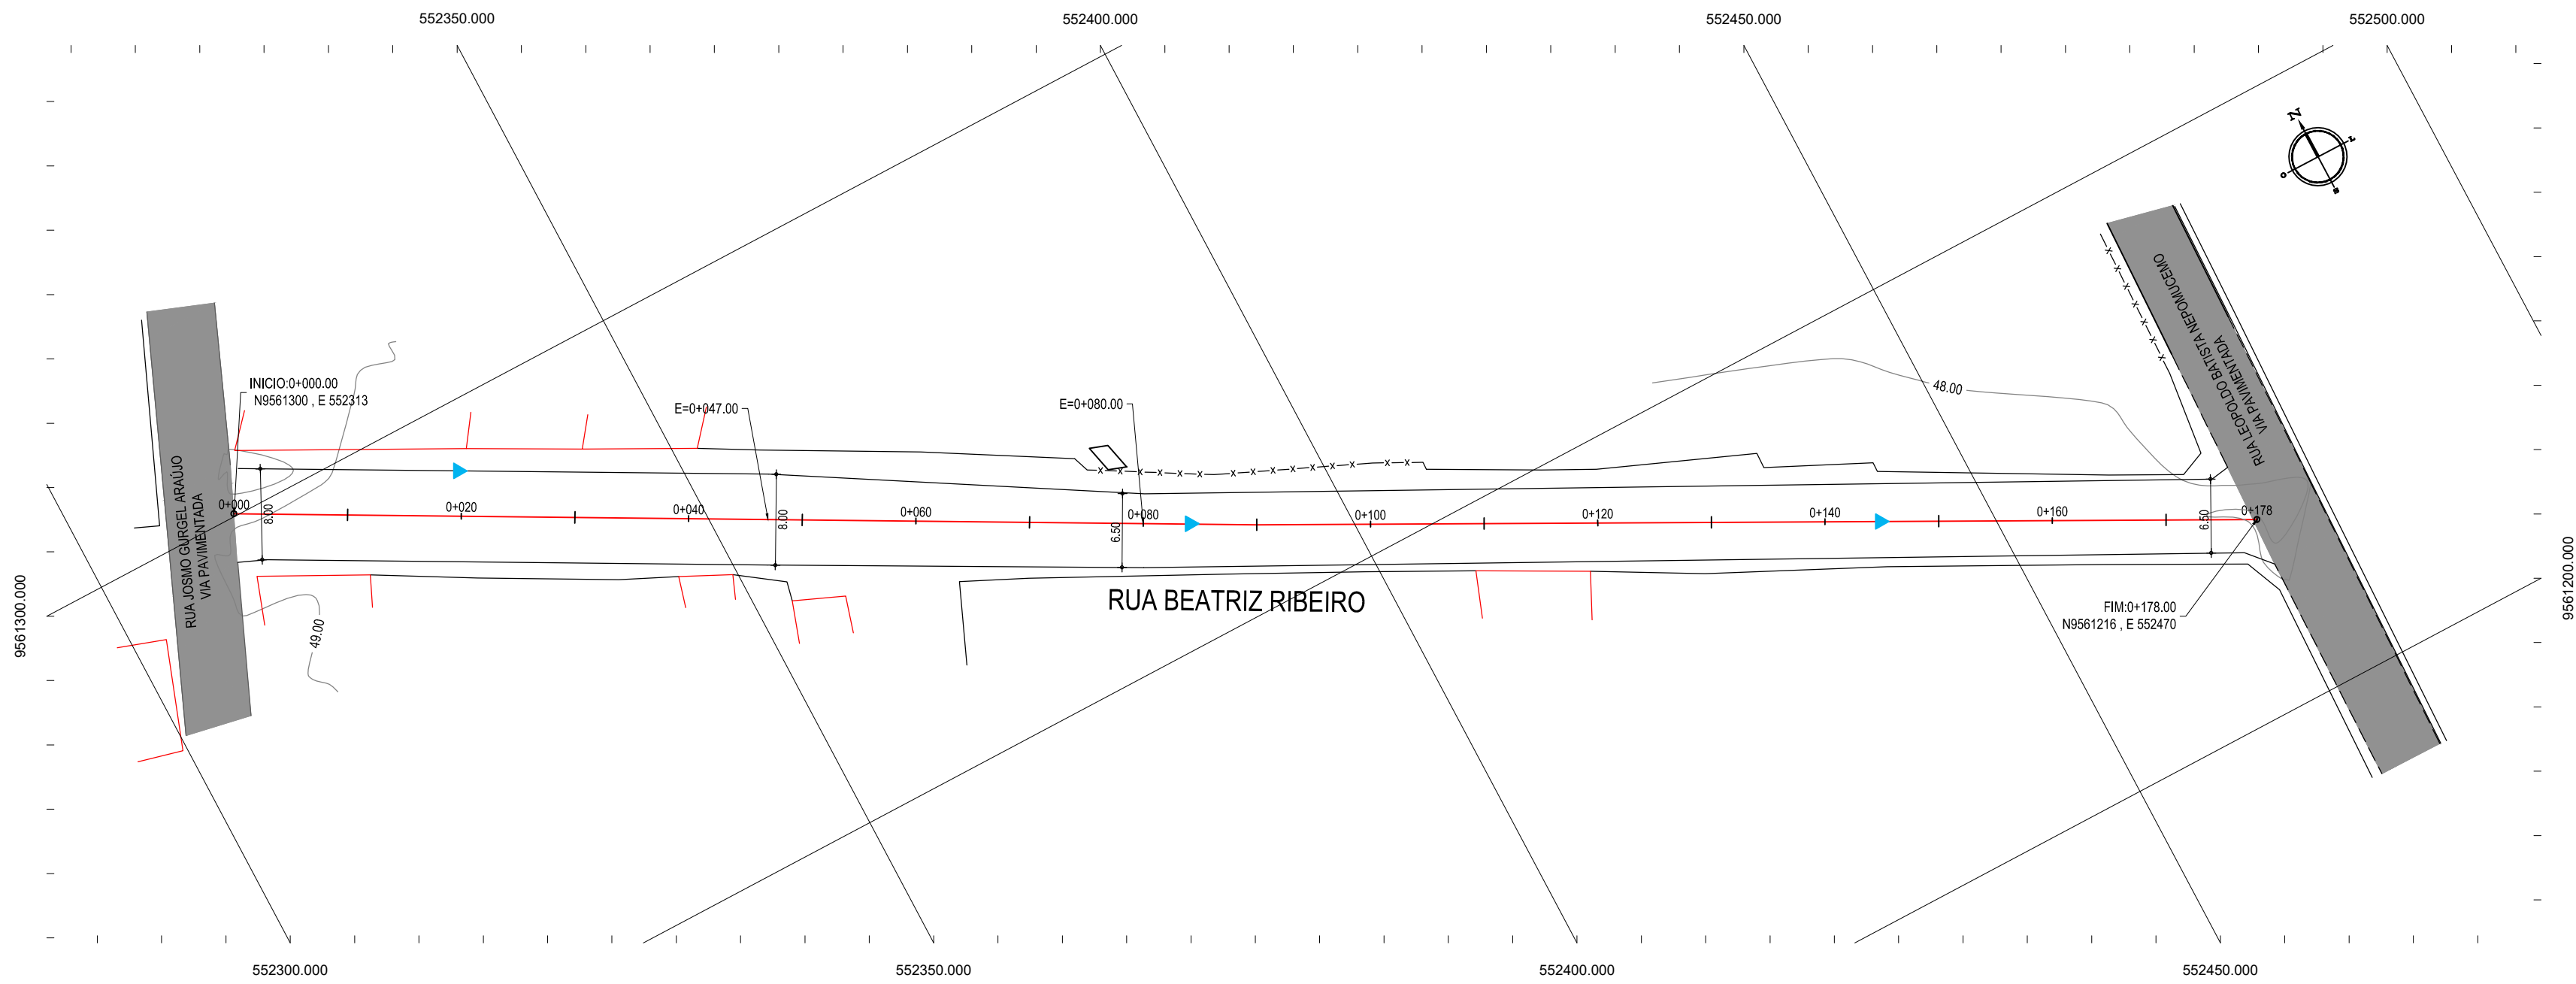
552350.000
552400.000
552450.000
552500.000

N

INICIO:0+000.00
N9561300 , E 552313

E=0+047.00

E=0+080.00

48.00

RUA LEOPOLDO BATISTA NEPOMUCENO
VIA PAVIMENTADA

RUA JOSMO GURGEL ARAÚJO
VIA PAVIMENTADA

0+000
8.00
0+020
0+040
8.00
0+060
6.50
0+080
0+100
0+120
0+140
0+160
6.50
0+178

49.00

RUA BEATRIZ RIBEIRO

FIM:0+178.00
N9561216 , E 552470

9561300.000
9561200.000

552300.000
552350.000
552400.000
552450.000